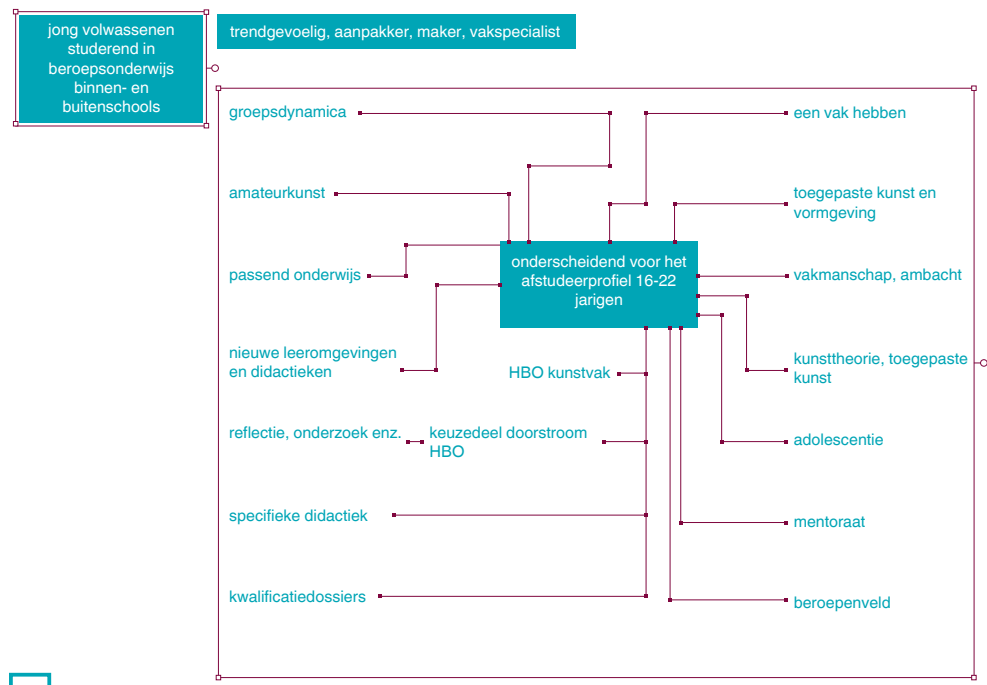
jong volwassenen studerend in beroepsonderwijs binnen- en buitenschools

trendgevoelig, aanpakker, maker, vakspecialist

groepsdynamica

een vak hebben

amateurkunst

toegepaste kunst en vormgeving

passend onderwijs

onderscheidend voor het afstudeerprofiel 16-22 jarigen

vakmanschap, ambacht

nieuwe leeromgevingen en didactieken

HBO kunstvak

kunsttheorie, toegepaste kunst

reflectie, onderzoek enz.

keuzedeel doorstroom HBO

adolescentie

specifieke didactiek

mentoraat

kwalificatiedossiers

beroepenveld